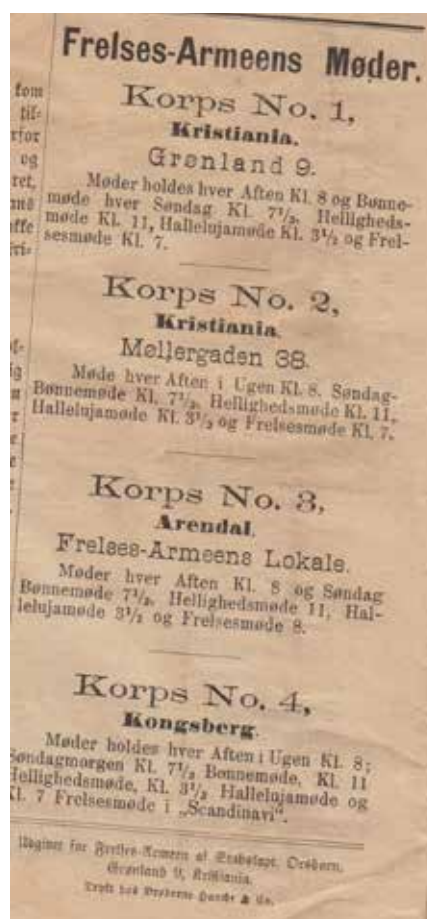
fom
tif-
rfor
og
ret,
ms
ffe
ris-

t-
ig
n
r
e
t
s

Frelses-Armeens Møder.

Korps No. 1,
Kristiania.
Grønland 9.

Møder holdes hver Aften Kl. 8 og Bønnemøde hver Søndag Kl. 7½, Hellighedsmøde Kl. 11, Hallelujamøde Kl. 3½ og Frelsesmøde Kl. 7.

Korps No. 2,
Kristiania.
Møllergaden 38.

Møde hver Aften i Ugen Kl. 8. Søndag-Bønnemøde Kl. 7½, Hellighedsmøde Kl. 11, Hallelujamøde Kl. 3½ og Frelsesmøde Kl. 7.

Korps No. 3,
Arendal.
Frelses-Armeens Lokale.

Møder hver Aften Kl. 8 og Søndag Bønnemøde 7½, Hellighedsmøde 11, Hallelujamøde 3½ og Frelsesmøde 8.

Korps No. 4,
Kongsberg.

Møder holdes hver Aften i Ugen Kl. 8; Søndagmorgen Kl. 7½ Bønnemøde, Kl. 11 Hellighedsmøde, Kl. 3½ Hallelujamøde og Kl. 7 Frelsesmøde i „Scandinavi".

Udgivet for Frelses-Armeens af Stabskapt. Orsborn, Grønland 9, Kristiania.
Trykt hos Brødrene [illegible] & Co.